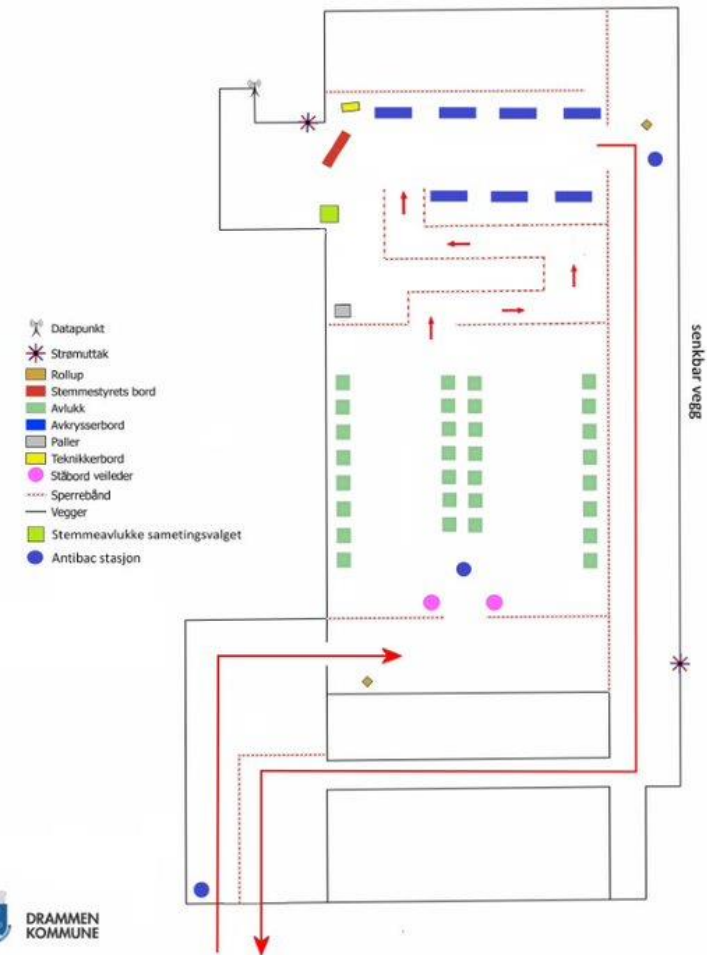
Datapunkt
Strømuttak
Rollup
Stemmestyrets bord
Avlukk
Avkrysserbord
Paller
Teknikkerbord
Ståbord veileder
Sperrebånd
Vegger
Stemmeavlukke sametingsvalget
Antibac stasjon

senkbar vegg

DRAMMEN KOMMUNE